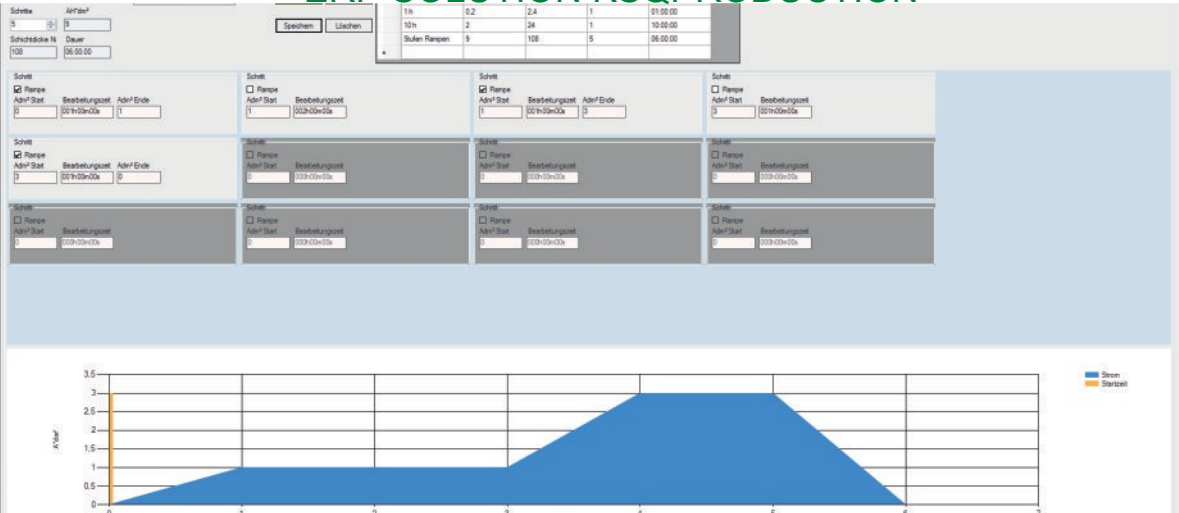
Schritte 5
Ah*dm² 9
Schichtdicke N 108
Dauer 06:00:00

Speichern
Löschen

| | | | | |
|---|---|---|---|---|
| 1 h | 0.2 | 2.4 | 1 | 01:00:00 |
| 10 h | 2 | 24 | 1 | 10:00:00 |
| Stufen Rampen | 9 | 108 | 5 | 06:00:00 |

Schritt
☑ Rampe
Adm² Start 0
Bearbeitungszeit 001h00m00s
Adm² Ende 1

Schritt
☐ Rampe
Adm² Start 1
Bearbeitungszeit 002h00m00s

Schritt
☑ Rampe
Adm² Start 1
Bearbeitungszeit 001h00m00s
Adm² Ende 3

Schritt
☐ Rampe
Adm² Start 3
Bearbeitungszeit 001h00m00s

Schritt
☑ Rampe
Adm² Start 3
Bearbeitungszeit 001h00m00s
Adm² Ende 0

Schritt
☐ Rampe
Adm² Start 0
Bearbeitungszeit 000h00m00s

Schritt
☐ Rampe
Adm² Start 0
Bearbeitungszeit 000h00m00s

Schritt
☐ Rampe
Adm² Start 0
Bearbeitungszeit 000h00m00s

Schritt
☐ Rampe
Adm² Start 0
Bearbeitungszeit 000h00m00s

Schritt
☐ Rampe
Adm² Start 0
Bearbeitungszeit 000h00m00s

Schritt
☐ Rampe
Adm² Start 0
Bearbeitungszeit 000h00m00s

Schritt
☐ Rampe
Adm² Start 0
Bearbeitungszeit 000h00m00s

3.5
3
2.5
2
1.5
1
0.5
0
A*dm²
0 1 2 3 4 5 6 7

Strom
Startzeit